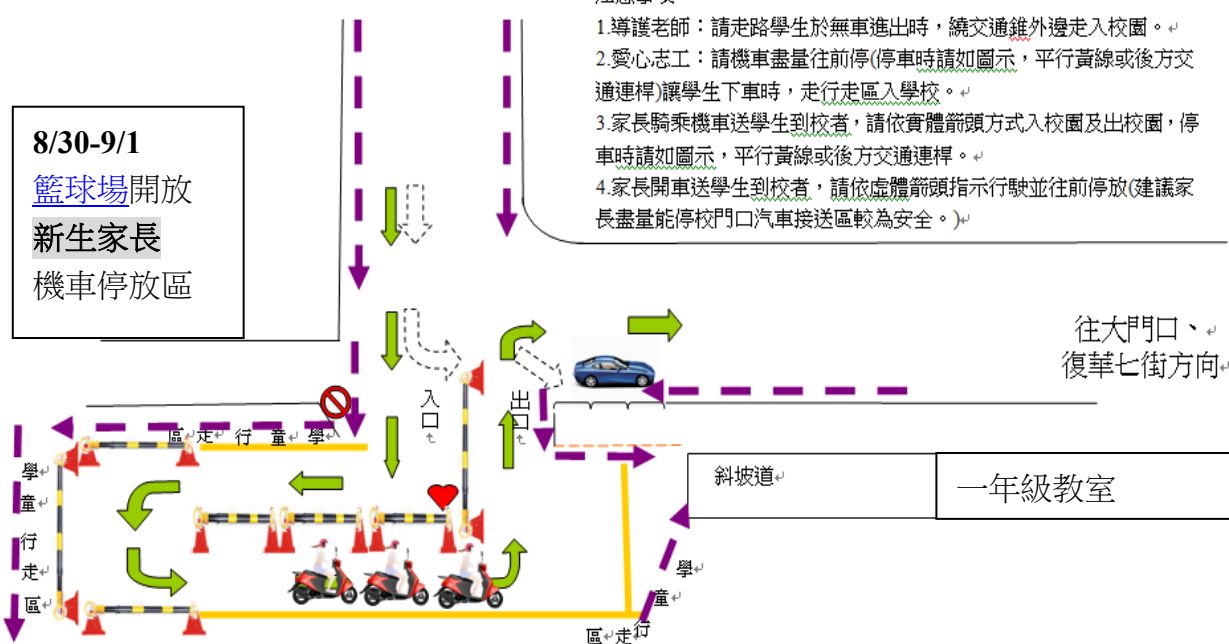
1.導護老師：請走路學生於無車進出時，繞交通錐外邊走入校園。
2.愛心志工：請機車盡量往前停(停車時請如圖示，平行黃線或後方交通連桿)讓學生下車時，走行走區入學校。
3.家長騎乘機車送學生到校者，請依實體箭頭方式入校園及出校園，停車時請如圖示，平行黃線或後方交通連桿。
4.家長開車送學生到校者，請依虛體箭頭指示行駛並往前停放(建議家長盡量能停校門口汽車接送區較為安全。)

8/30-9/1
籃球場開放
新生家長
機車停放區

往大門口、
復華七街方向

入口
出口

區 走 行 童 學

學 童 行 走 區

斜坡道

一年級教室

學 童 行 走 區